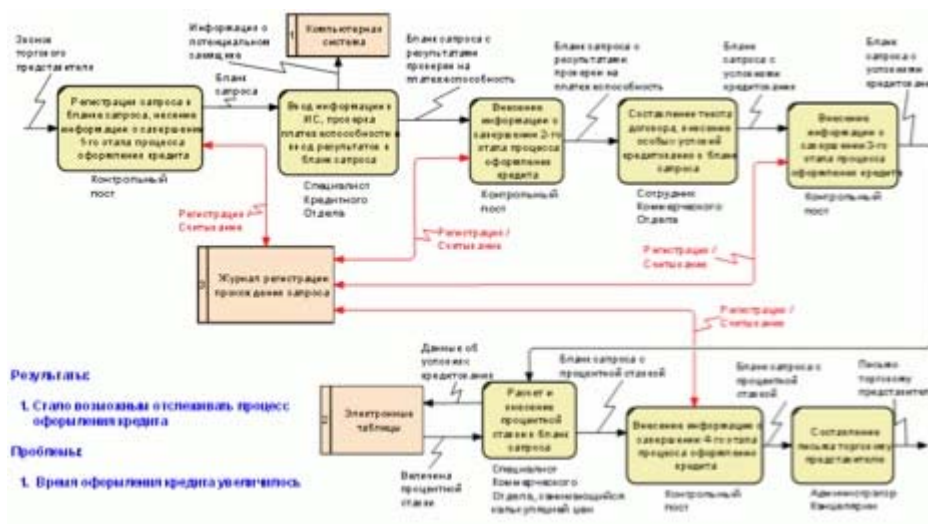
Звонок торгового представителя

Информация о потенциальном заемщике

Компьютерная система

Бланк запроса с результатами проверки на платежеспособность

Бланк запроса с результатами проверки на платежеспособность

Бланк запроса с условиями кредитования

Бланк запроса с условиями кредитования

Бланк запроса

Регистрация запроса в бланке запроса, нанесение информации о завершении 1-го этапа процесса оформления кредита

Контрольный пост

Ввод информации в ИС, проверка платежеспособности и ввод результатов в бланк запроса

Специалист Кредитного Отдела

Внесение информации о завершении 2-го этапа процесса оформления кредита

Контрольный пост

Составление текста договора, внесение особых условий кредитования в бланк запроса

Сотрудник Коммерческого Отдела

Внесение информации о завершении 3-го этапа процесса оформления кредита

Контрольный пост

Регистрация / Считывание

Регистрация / Считывание

Регистрация / Считывание

Журнал регистрации прохождения запроса

Регистрация / Считывание

Данные об условиях кредитования

Бланк запроса с процентной ставкой

Бланк запроса с процентной ставкой

Письмо торговому представителю

Результаты:

1. Стало возможным отслеживать процесс оформления кредита

Проблемы:

1. Время оформления кредита увеличилось

Электронные таблицы

Расчет и внесение процентной ставки в бланк запроса

Величина процентной ставки

Специалист Коммерческого Отдела, занимающийся калькуляцией цен

Внесение информации о завершении 4-го этапа процесса оформления кредита

Контрольный пост

Составление письма торговому представителю

Администратор Канцелярии